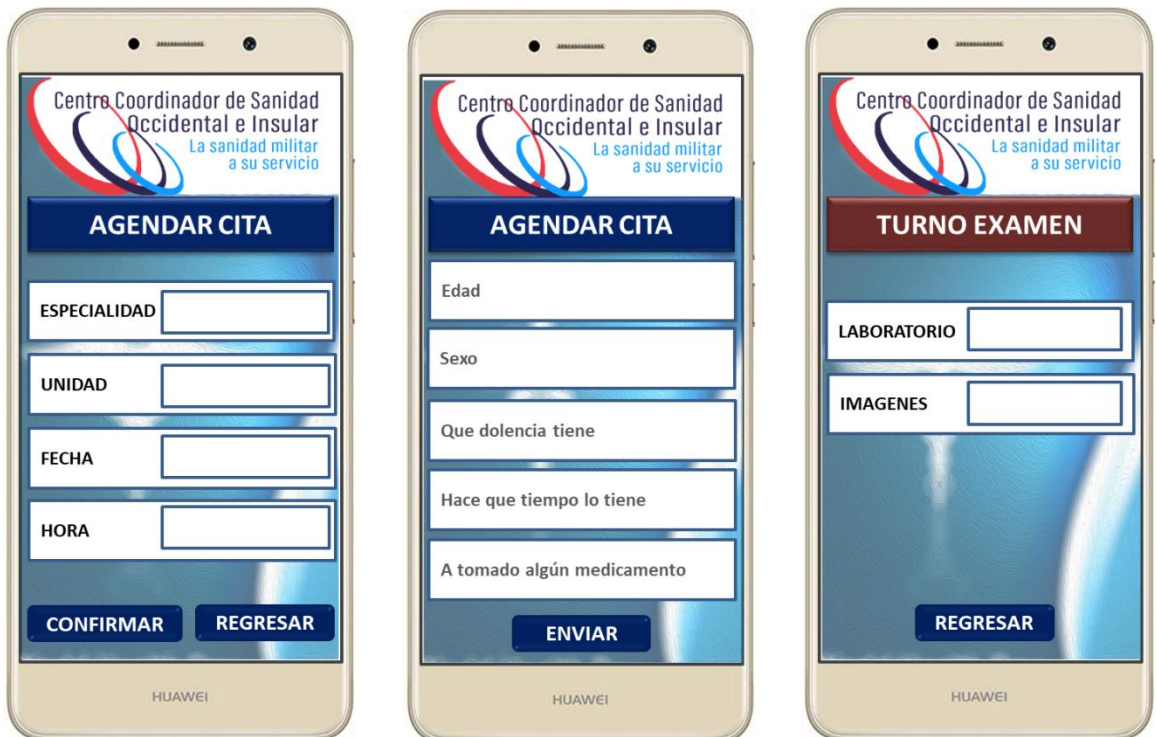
Centro Coordinador de Sanidad Occidental e Insular
La sanidad militar a su servicio

AGENDAR CITA

ESPECIALIDAD

UNIDAD

FECHA

HORA

CONFIRMAR

REGRESAR

HUAWEI

Centro Coordinador de Sanidad Occidental e Insular
La sanidad militar a su servicio

AGENDAR CITA

Edad

Sexo

Que dolencia tiene

Hace que tiempo lo tiene

A tomado algún medicamento

ENVIAR

HUAWEI

Centro Coordinador de Sanidad Occidental e Insular
La sanidad militar a su servicio

TURNO EXAMEN

LABORATORIO

IMAGENES

REGRESAR

HUAWEI